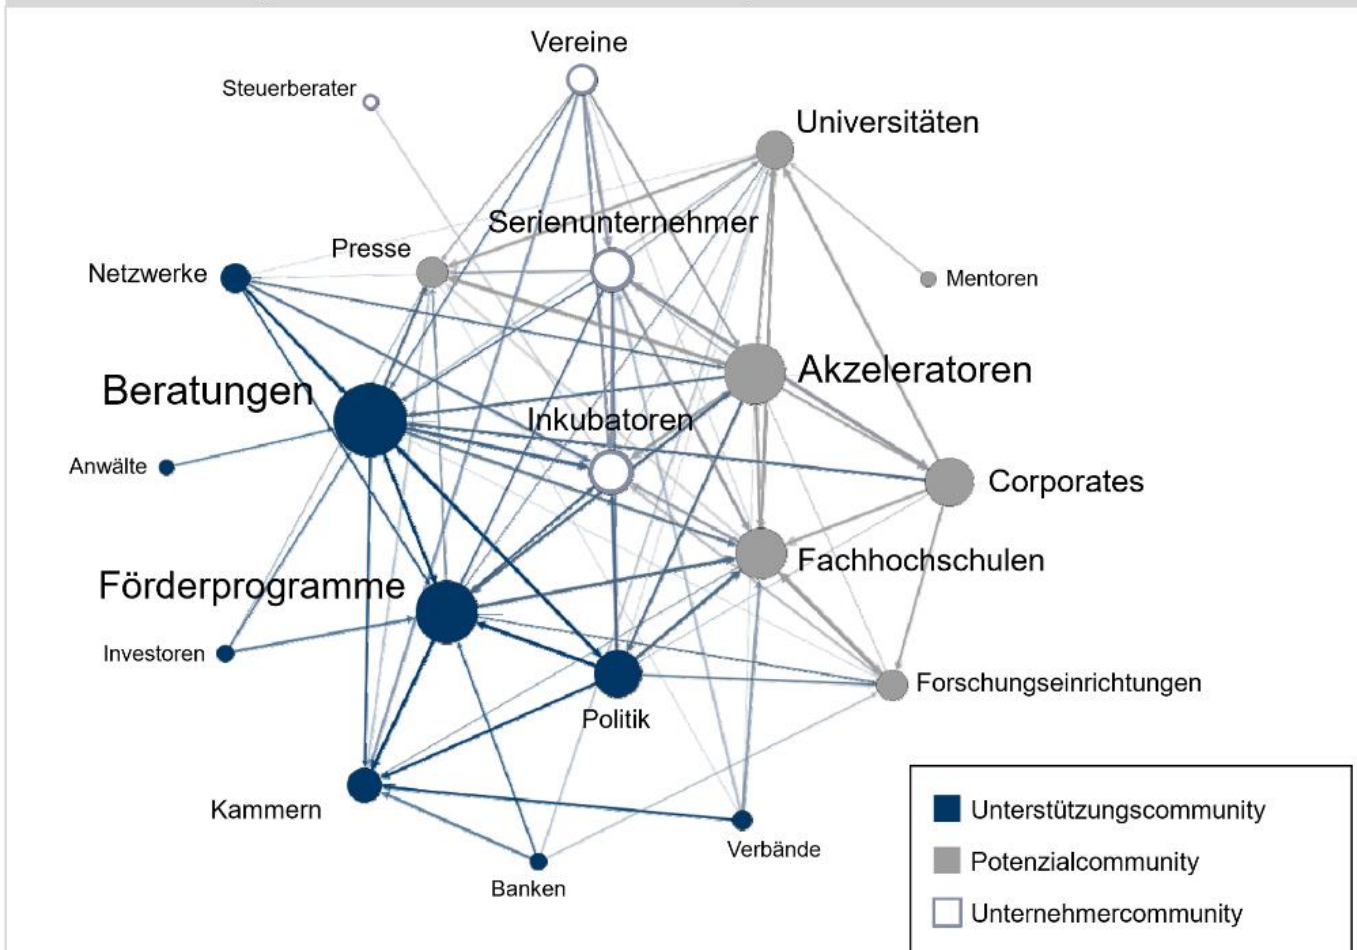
Vereine
Steuerberater
Universitäten
Serienunternehmer
Presse
Netzwerke
Mentoren
Akzeleratoren
Beratungen
Inkubatoren
Anwälte
Corporates
Fachhochschulen
Förderprogramme
Investoren
Forschungseinrichtungen
Politik
Kammern
Verbände
Banken

Unterstützungscommunity
Potenzialcommunity
Unternehmercommunity